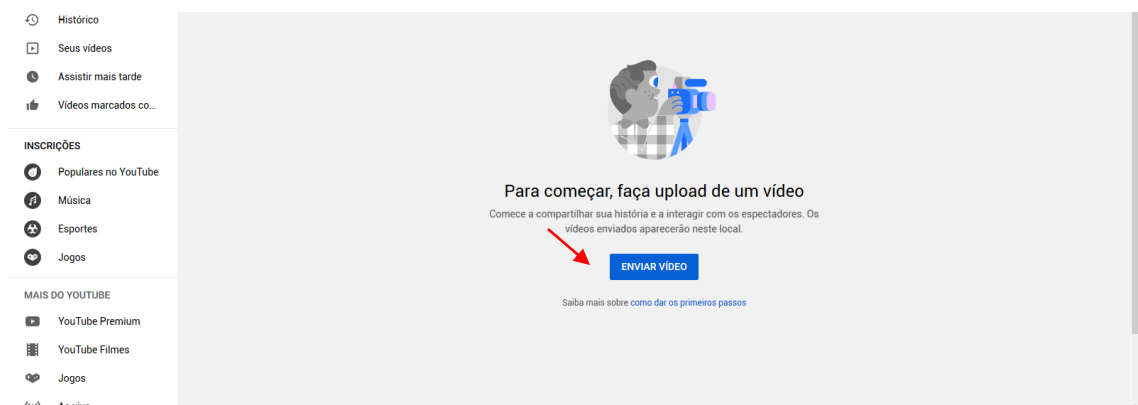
Histórico
Seus vídeos
Assistir mais tarde
Vídeos marcados co...

INSCRIÇÕES
Populares no YouTube
Música
Esportes
Jogos

MAIS DO YOUTUBE
YouTube Premium
YouTube Filmes
Jogos
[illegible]

Para começar, faça upload de um vídeo
Comece a compartilhar sua história e a interagir com os espectadores. Os vídeos enviados aparecerão neste local.

ENVIAR VÍDEO

Saiba mais sobre como dar os primeiros passos